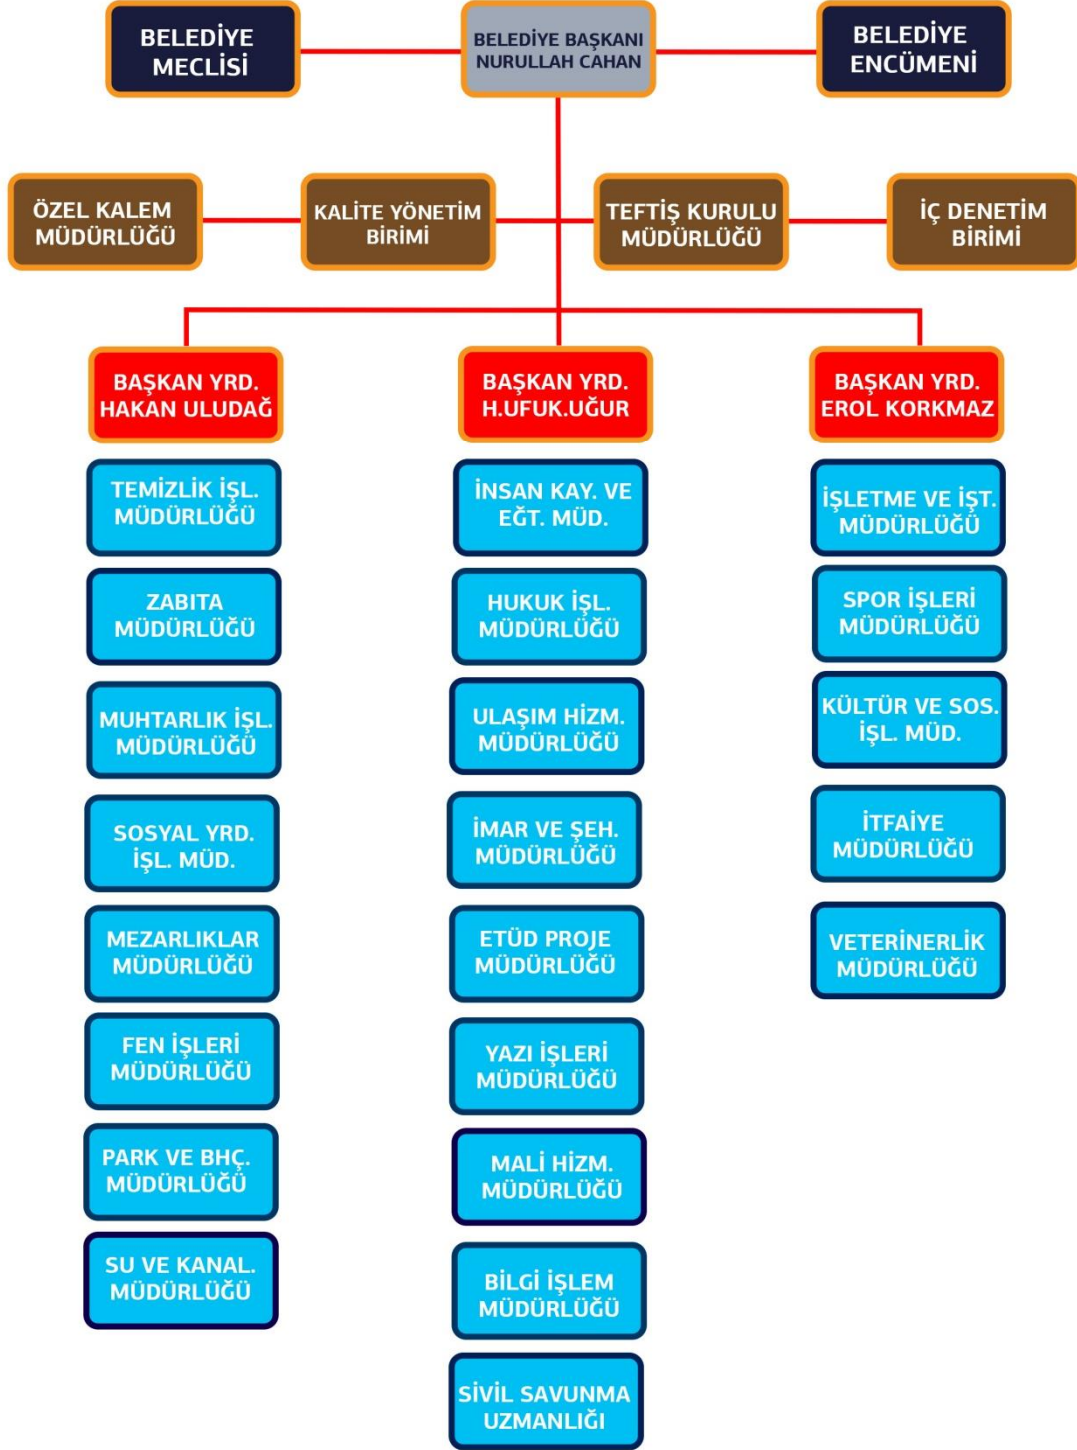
BELEDİYE MECLİSİ

BELEDİYE BAŞKANI NURULLAH CAHAN

BELEDİYE ENCÜMENİ

ÖZEL KALEM MÜDÜRLÜĞÜ

KALİTE YÖNETİM BİRİMİ

TEFTİŞ KURULU MÜDÜRLÜĞÜ

İÇ DENETİM BİRİMİ

BAŞKAN YRD. HAKAN ULUDAĞ

TEMİZLİK İŞL. MÜDÜRLÜĞÜ

ZABITA MÜDÜRLÜĞÜ

MUHTARLIK İŞL. MÜDÜRLÜĞÜ

SOSYAL YRD. İŞL. MÜD.

MEZARLIKLAR MÜDÜRLÜĞÜ

FEN İŞLERİ MÜDÜRLÜĞÜ

PARK VE BHÇ. MÜDÜRLÜĞÜ

SU VE KANAL. MÜDÜRLÜĞÜ

BAŞKAN YRD. H.UFUK.UĞUR

İNSAN KAY. VE EĞT. MÜD.

HUKUK İŞL. MÜDÜRLÜĞÜ

ULAŞIM HİZM. MÜDÜRLÜĞÜ

İMAR VE ŞEH. MÜDÜRLÜĞÜ

ETÜD PROJE MÜDÜRLÜĞÜ

YAZI İŞLERİ MÜDÜRLÜĞÜ

MALİ HİZM. MÜDÜRLÜĞÜ

BİLGİ İŞLEM MÜDÜRLÜĞÜ

SİVİL SAVUNMA UZMANLIĞI

BAŞKAN YRD. EROL KORKMAZ

İŞLETME VE İŞT. MÜDÜRLÜĞÜ

SPOR İŞLERİ MÜDÜRLÜĞÜ

KÜLTÜR VE SOS. İŞL. MÜD.

İTFAİYE MÜDÜRLÜĞÜ

VETERİNERLİK MÜDÜRLÜĞÜ